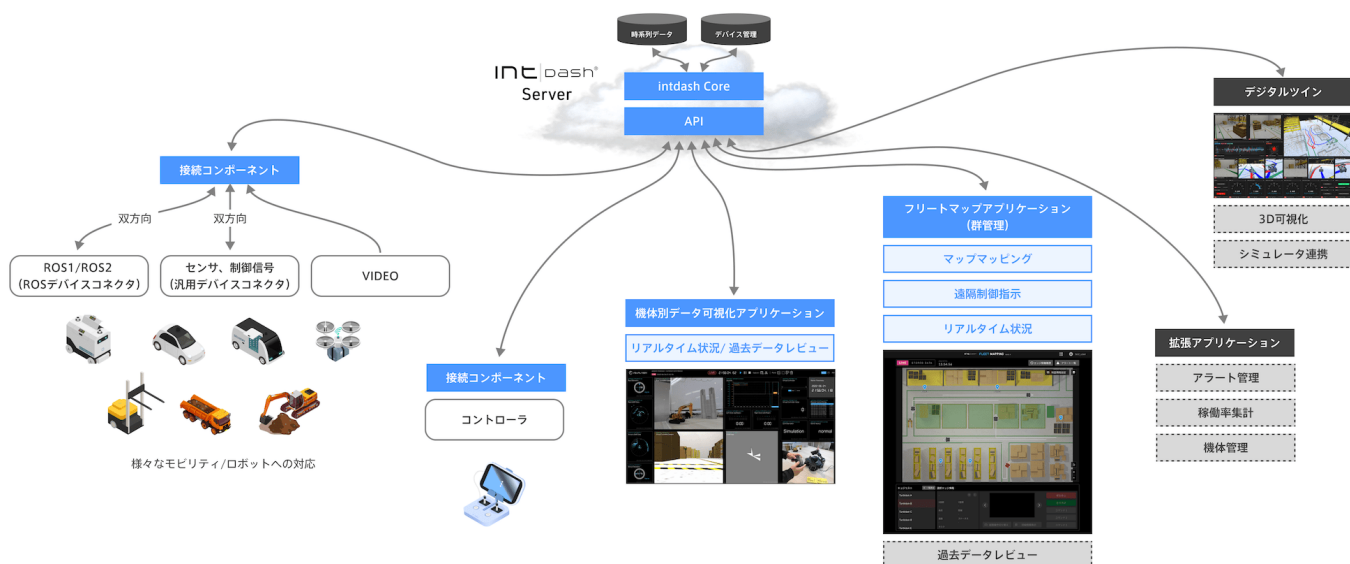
時系列データ
デバイス管理
intdash Server
intdash Core
API

デジタルツイン
3D可視化
シミュレータ連携

接続コンポーネント
双方向
双方向
ROS1/ROS2 (ROSデバイスコネクタ)
センサ、制御信号 (汎用デバイスコネクタ)
VIDEO
様々なモビリティ/ロボットへの対応

接続コンポーネント
コントローラ

機体別データ可視化アプリケーション
リアルタイム状況/ 過去データレビュー

フリートマップアプリケーション (群管理)
マップマッピング
遠隔制御指示
リアルタイム状況
過去データレビュー

拡張アプリケーション
アラート管理
稼働率集計
機体管理